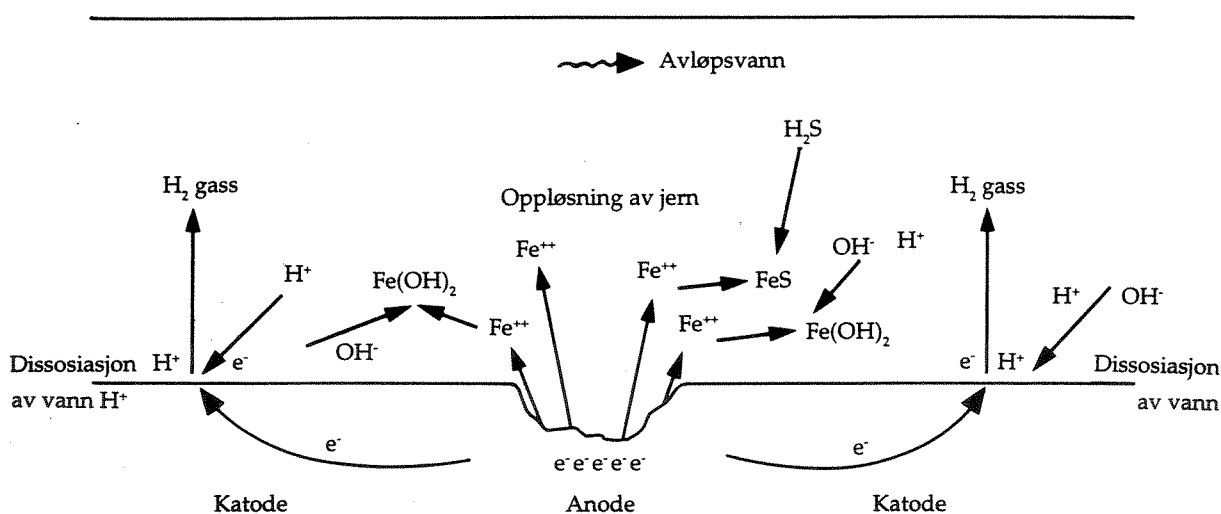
Avløpsvann

$H_2S$

$H_2$ gass

Oppløsning av jern

$H_2$ gass

$Fe^{++}$

$Fe^{++}$

FeS

$OH^-$

$H^+$

$H^+$

$Fe(OH)_2$

$H^+$

$OH^-$

$Fe^{++}$

$Fe^{++}$

$Fe(OH)_2$

Dissosiasjon av vann $H^+$

$H^+$

$e^-$

$OH^-$

$e^-$

$H^+$

Dissosiasjon av vann

$e^-$

$e^-$ $e^-$ $e^-$ $e^-$ $e^-$

$e^-$

Katode

Anode

Katode